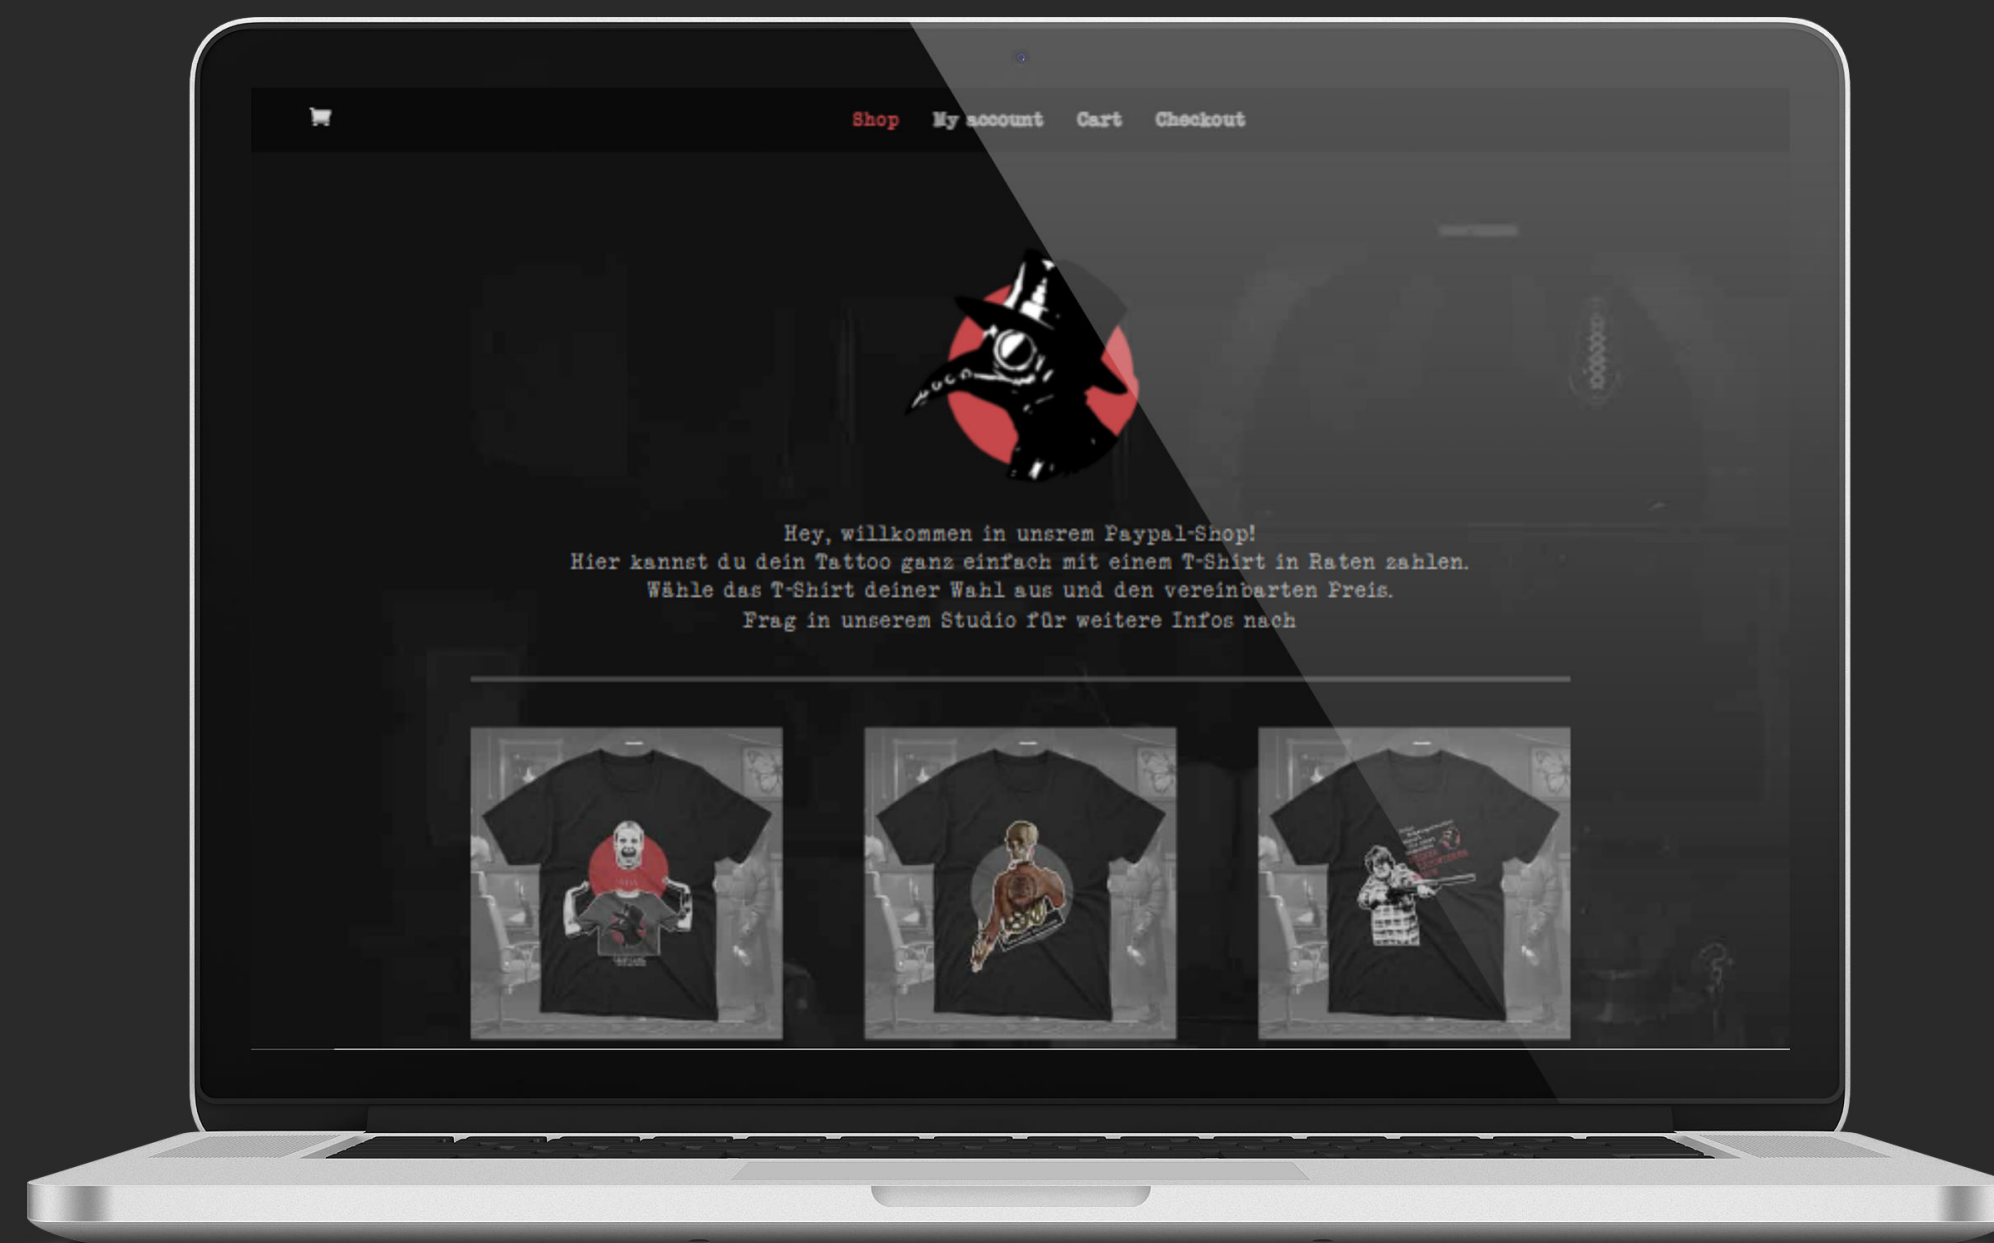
Shop My account Cart Checkout

Hey, willkommen in unsrem Paypal-Shop!
Hier kannst du dein Tattoo ganz einfach mit einem T-Shirt in Raten zahlen.
Wähle das T-Shirt deiner Wahl aus und den vereinbarten Preis.
Frag in unserem Studio für weitere Infos nach